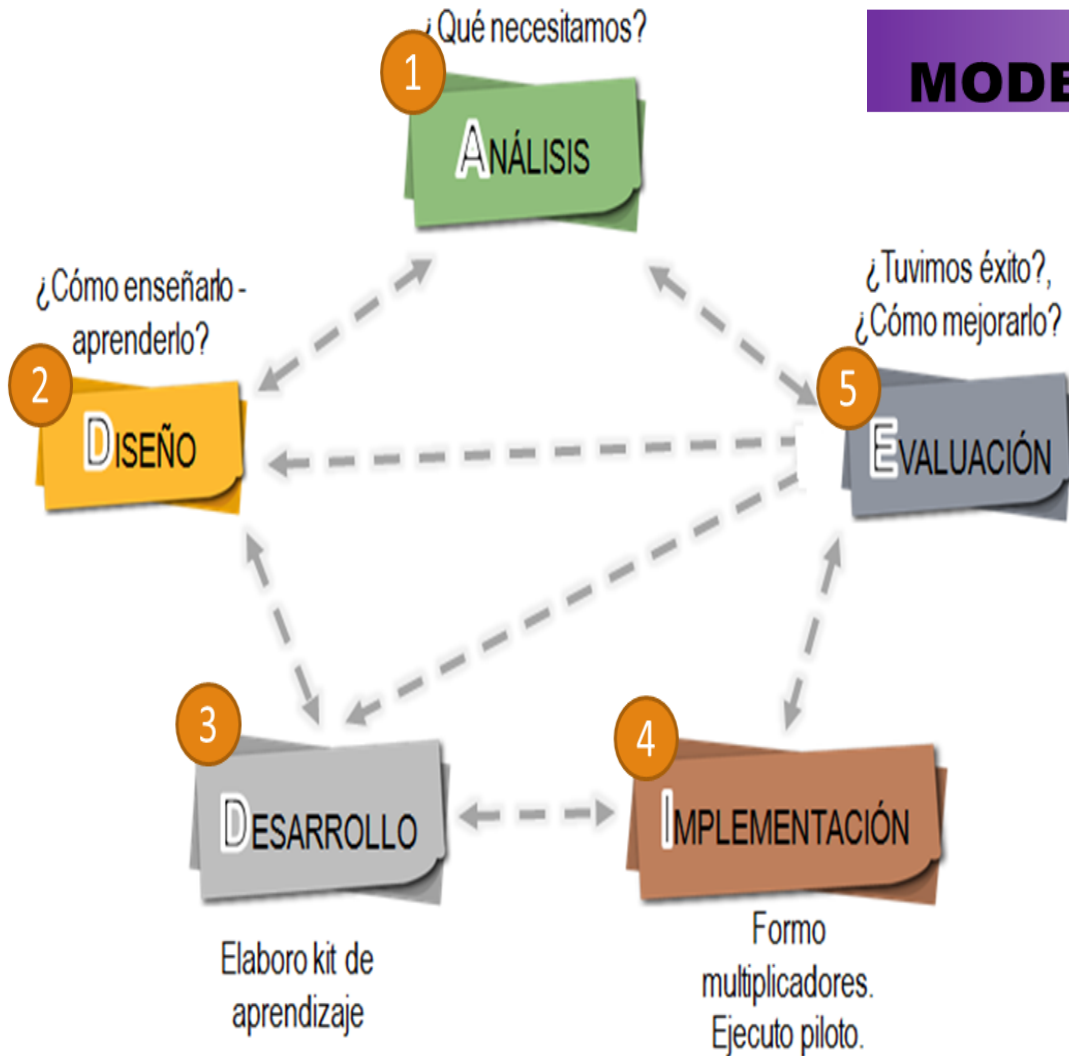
MODE

¿Qué necesitamos?

1

ANÁLISIS

¿Cómo enseñarlo - aprenderlo?

2

DISEÑO

¿Tuvimos éxito?, ¿Cómo mejorarlo?

5

EVALUACIÓN

3

DESARROLLO

Elaboro kit de aprendizaje

4

IMPLEMENTACIÓN

Formo multiplicadores. Ejecuto piloto.